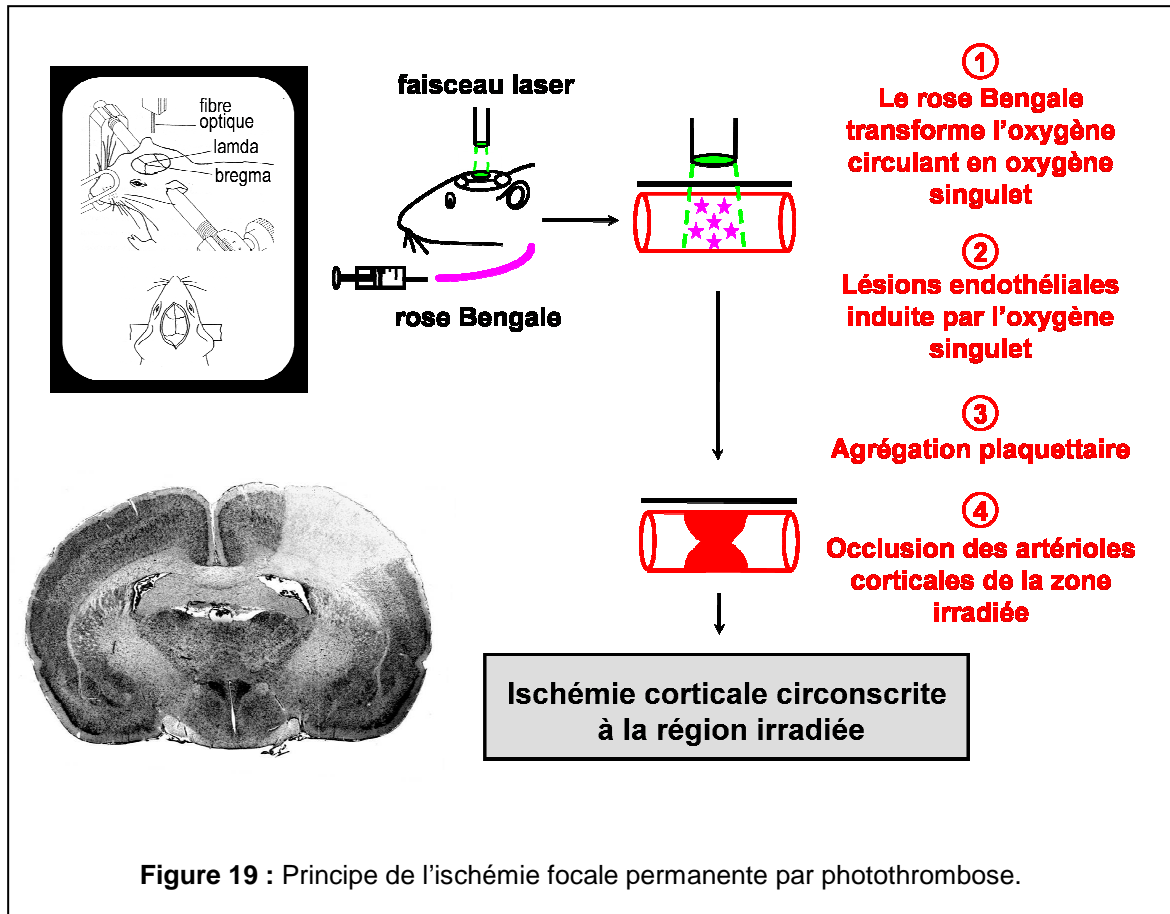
fibre optique
lamda
bregma

faisceau laser

rose Bengale

1
Le rose Bengale transforme l'oxygène circulant en oxygène singulet

2
Lésions endothéliales induite par l'oxygène singulet

3
Agrégation plaquettaire

4
Occlusion des artérioles corticales de la zone irradiée

Ischémie corticale circonscrite à la région irradiée

**Figure 19 :** Principe de l'ischémie focale permanente par photothrombose.